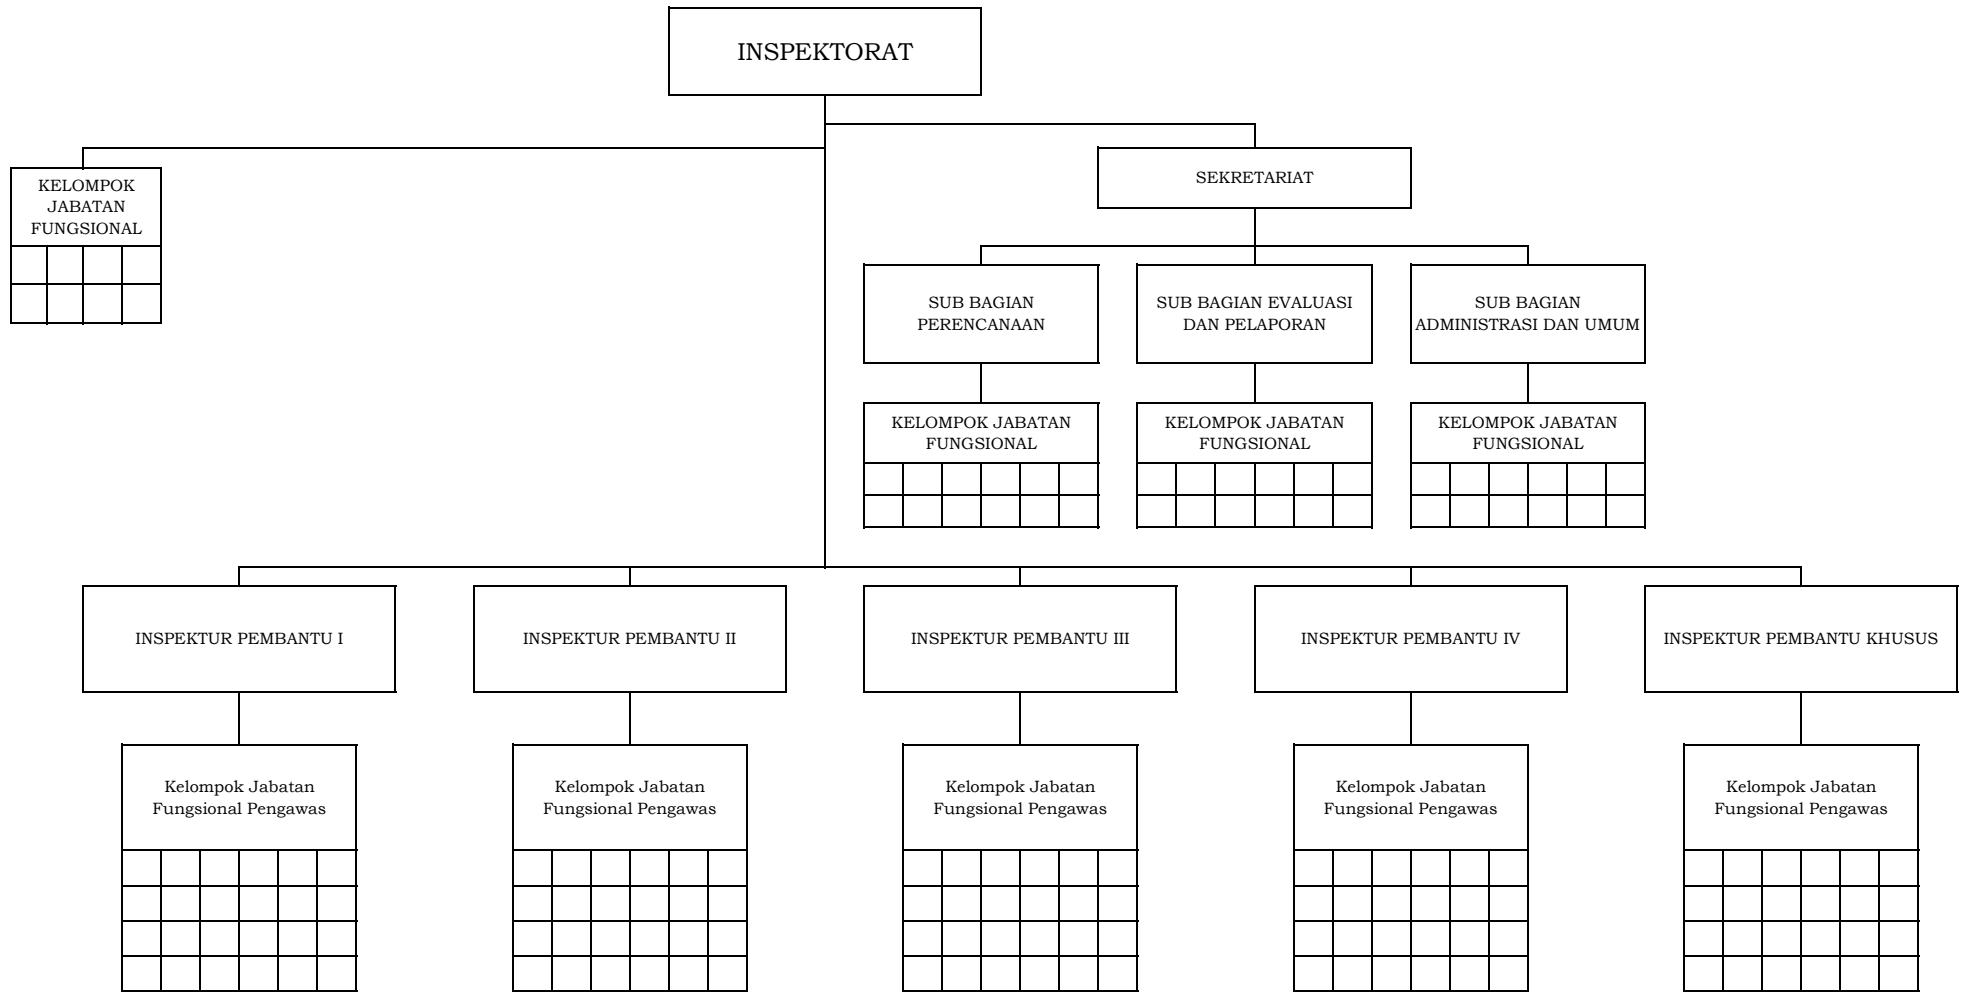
INSPEKTORAT

KELOMPOK JABATAN FUNGSIONAL

SEKRETARIAT

SUB BAGIAN PERENCANAAN

SUB BAGIAN EVALUASI DAN PELAPORAN

SUB BAGIAN ADMINISTRASI DAN UMUM

KELOMPOK JABATAN FUNGSIONAL

KELOMPOK JABATAN FUNGSIONAL

KELOMPOK JABATAN FUNGSIONAL

INSPEKTUR PEMBANTU I

INSPEKTUR PEMBANTU II

INSPEKTUR PEMBANTU III

INSPEKTUR PEMBANTU IV

INSPEKTUR PEMBANTU KHUSUS

Kelompok Jabatan Fungsional Pengawas

Kelompok Jabatan Fungsional Pengawas

Kelompok Jabatan Fungsional Pengawas

Kelompok Jabatan Fungsional Pengawas

Kelompok Jabatan Fungsional Pengawas